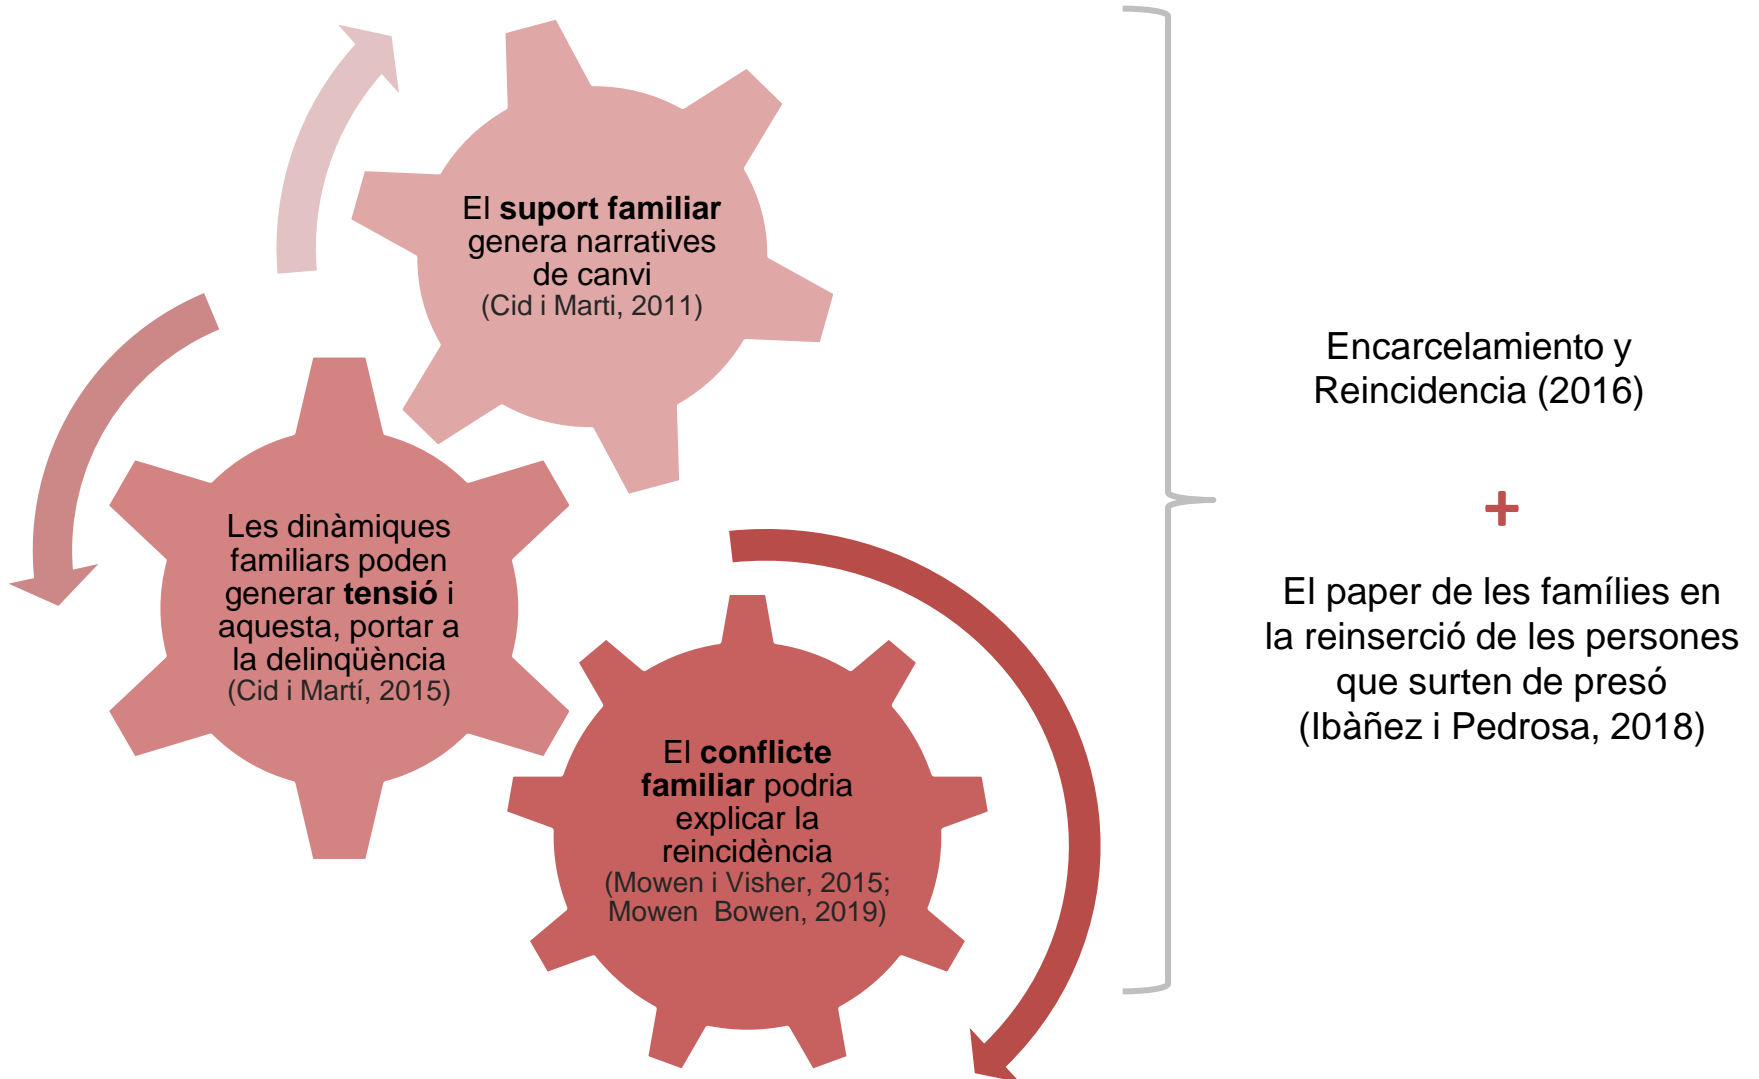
El **suport familiar** genera narratives de canvi
(Cid i Marti, 2011)

Les dinàmiques familiars poden generar **tensió** i aquesta, portar a la delinqüència
(Cid i Martí, 2015)

El **conflicte familiar** podria explicar la reincidència
(Mowen i Visher, 2015; Mowen Bowen, 2019)

Encarcelamiento y Reincidencia (2016)

+

El paper de les famílies en la reinserció de les persones que surten de presó
(Ibàñez i Pedrosa, 2018)